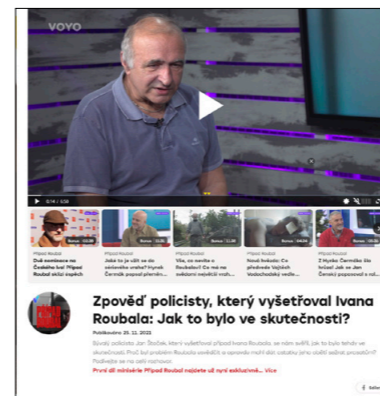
VOVO

0:14 / 0:58

Případ Roubal
Dvě nominace na Českého lva! Případ Roubal sbírá úspěch

Případ Roubal
Jaké to je vžít se do vnitřního vraha? Hynek Čermák popsal přerod...

Případ Roubal
Víte, co souvisí s Roubalem? Co má na svědomí nejvíce...

Případ Roubal
Nová hvězda: Co předvede Vojtěch Vodochodský vedle...

Případ Roubal
Z Hynka Čermáka šla hrůza! Jak se Jan Čermák popasoval s rolí...

Zpověď policisty, který vyšetřoval Ivana Roubala: Jak to bylo ve skutečnosti?

Publikováno 25. 11. 2025

Bývalý policista Jan Štoček, který vyšetřoval případ Ivana Roubala, se nám svěřil, jak to bylo tehdy ve skutečnosti. Proč byl problém Roubala usvědčit a opravdu mohl díky cizímu lžru otálet se zatčením? Podívejte se na celý rozhovor.

První díl minisérie Případ Roubal najdete už nyní exkluzivně... Více